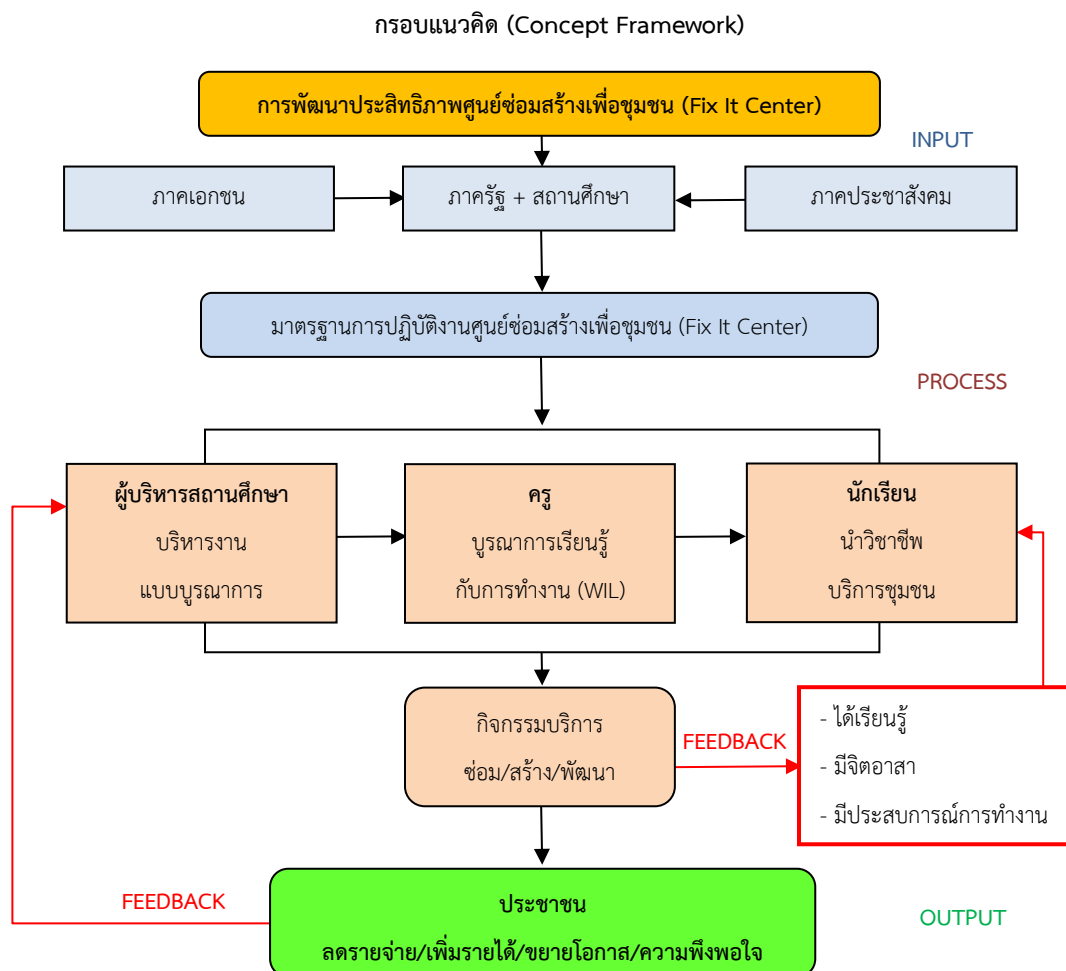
กรอบแนวคิด (Concept Framework)

การพัฒนาประสิทธิภาพศูนย์ซ่อมสร้างเพื่อชุมชน (Fix It Center)

INPUT

ภาคเอกชน

ภาครัฐ + สถานศึกษา

ภาคประชาสังคม

มาตรฐานการปฏิบัติงานศูนย์ซ่อมสร้างเพื่อชุมชน (Fix It Center)

PROCESS

ผู้บริหารสถานศึกษา
บริหารงาน
แบบบูรณาการ

ครู
บูรณาการเรียนรู้
กับการทำงาน (WIL)

นักเรียน
นำวิชาชีพ
บริการชุมชน

กิจกรรมบริการ
ซ่อม/สร้าง/พัฒนา

FEEDBACK

- ได้เรียนรู้
- มีจิตอาสา
- มีประสบการณ์การทำงาน

FEEDBACK

ประชาชน
ลดรายจ่าย/เพิ่มรายได้/ขยายโอกาส/ความพึงพอใจ

OUTPUT